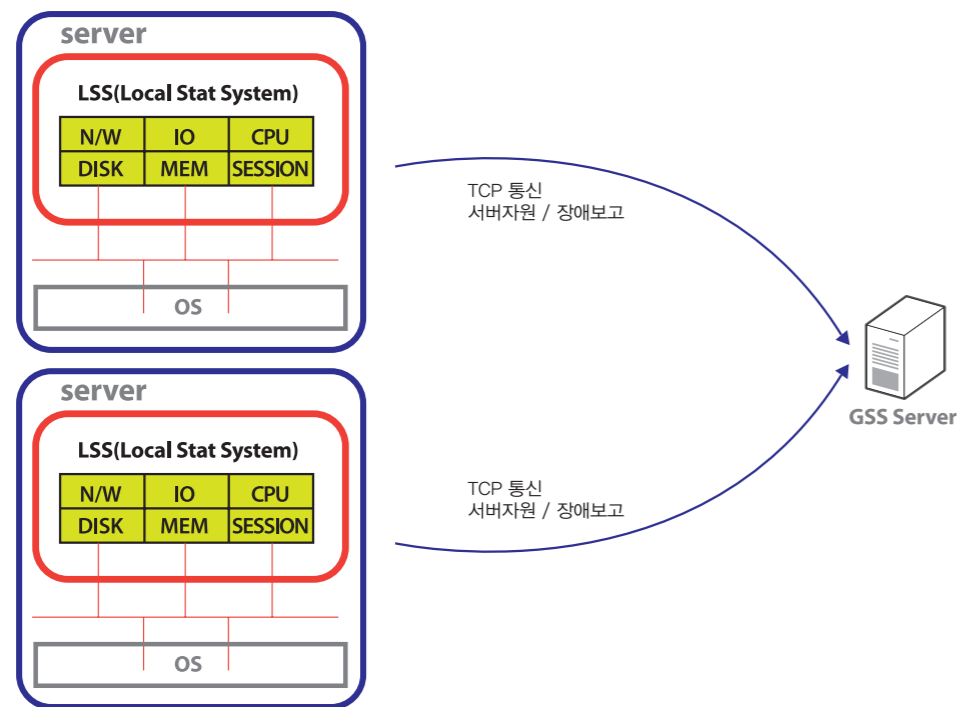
server

LSS(Local Stat System)

| N/W | IO | CPU |
|---|---|---|
| DISK | MEM | SESSION |

OS

server

LSS(Local Stat System)

| N/W | IO | CPU |
|---|---|---|
| DISK | MEM | SESSION |

OS

TCP 통신
서버자원 / 장애보고

TCP 통신
서버자원 / 장애보고

GSS Server